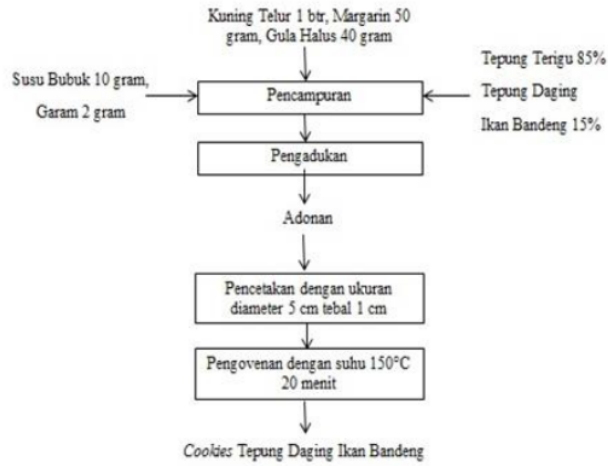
Kuning Telur 1 btr, Margarin 50 gram, Gula Halus 40 gram

Susu Bubuk 10 gram, Garam 2 gram

Pencampuran

Tepung Terigu 85%

Tepung Daging Ikan Bandeng 15%

Pengadukan

Adonan

Pencetakan dengan ukuran diameter 5 cm tebal 1 cm

Pengovenan dengan suhu 150°C 20 menit

Cookies Tepung Daging Ikan Bandeng